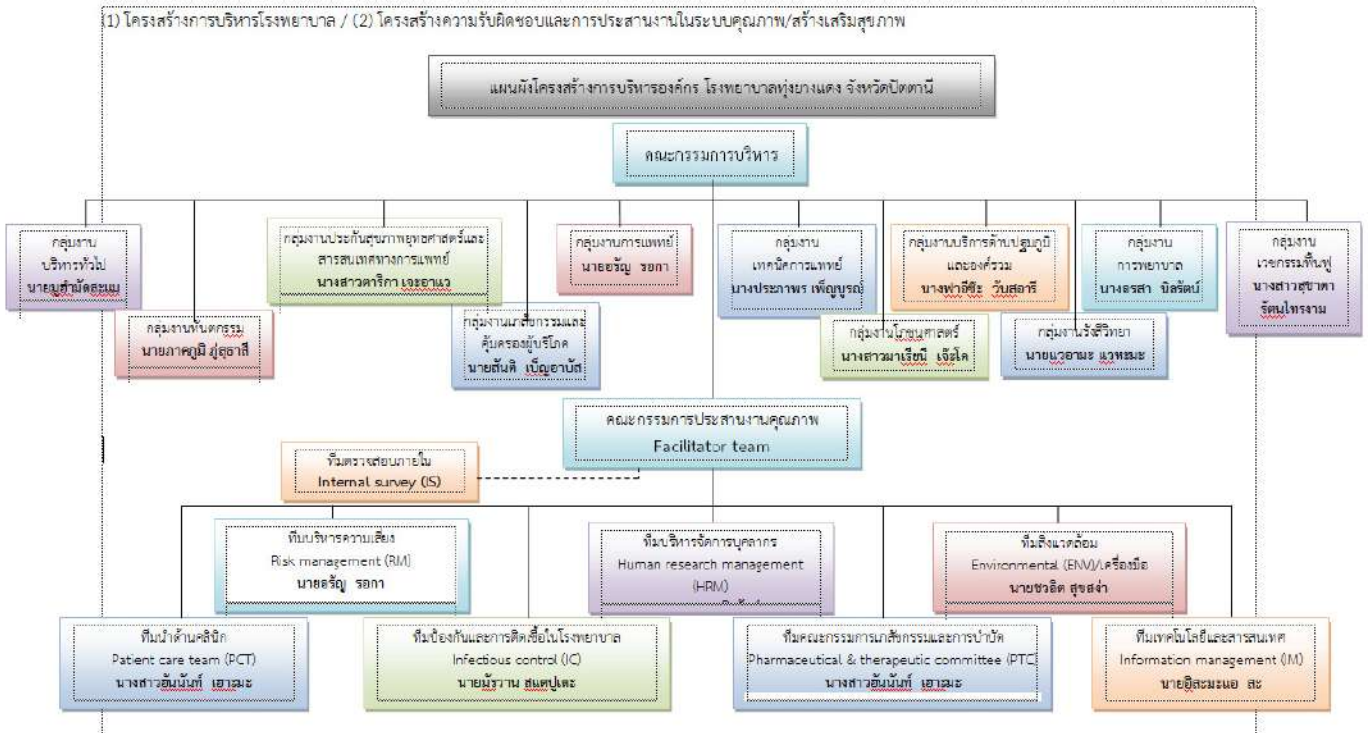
(1) โครงสร้างการบริหารโรงพยาบาล / (2) โครงสร้างความรับผิดชอบและการประสานงานในระบบคุณภาพ/สร้างเสริมสุขภาพ

แผนผังโครงสร้างการบริหารองค์กร โรงพยาบาลทุ่งยางแดง จังหวัดปัตตานี

คณะกรรมการบริหาร

กลุ่มงาน บริหารทั่วไป นายมูฮำมัดซะมูม

กลุ่มงานทันตกรรม นายภาคภูมิ ภู่สุวาสี

กลุ่มงานประกันสุขภาพยุทธศาสตร์และสารสนเทศทางการแพทย์ นางสาวดาริกา เจะอาแว

กลุ่มงานเภสัชกรรมและคุ้มครองผู้บริโภค นายสันติ เบ็ญอาบัส

กลุ่มงานการแพทย์ นายอรัญ รอกา

กลุ่มงาน เทคนิคการแพทย์ นางประภาพร เพ็ญบูรณ์

กลุ่มงานโภชนศาสตร์ นางสาวมาเรียนี เจ๊ะโด

กลุ่มงานบริการด้านปฐมภูมิและองค์รวม นางฟาอีซ๊ะ วันสอรี

กลุ่มงานรังสีวิทยา นายแวอาแซ แวหะมะ

กลุ่มงาน การพยาบาล นางอรสา นิลรัตน์

กลุ่มงาน เวชกรรมฟื้นฟู นางสาวสุชาดา รัตนไตรจาม

คณะกรรมการประสานงานคุณภาพ Facilitator team

ทีมตรวจสอบภายใน Internal survey (IS)

ทีมบริหารความเสี่ยง Risk management (RM) นายอรัญ รอกา

ทีมบริหารจัดการบุคลากร Human research management (HRM)

ทีมสิ่งแวดล้อม Environmental (ENV)/เครื่องมือ นายชวลิต สุขส่ำ

ทีมนำด้านคลินิก Patient care team (PCT) นางสาวอันนันท์ เฮาะมะ

ทีมป้องกันและการติดเชื้อในโรงพยาบาล Infectious control (IC) นายมัรวาน สนตปูเตะ

ทีมคณะกรรมการเภสัชกรรมและการบำบัด Pharmaceutical & therapeutic committee (PTC) นางสาวอันนันท์ เฮาะมะ

ทีมเทคโนโลยีและสารสนเทศ Information management (IM) นายอิสะมะแอ สะ